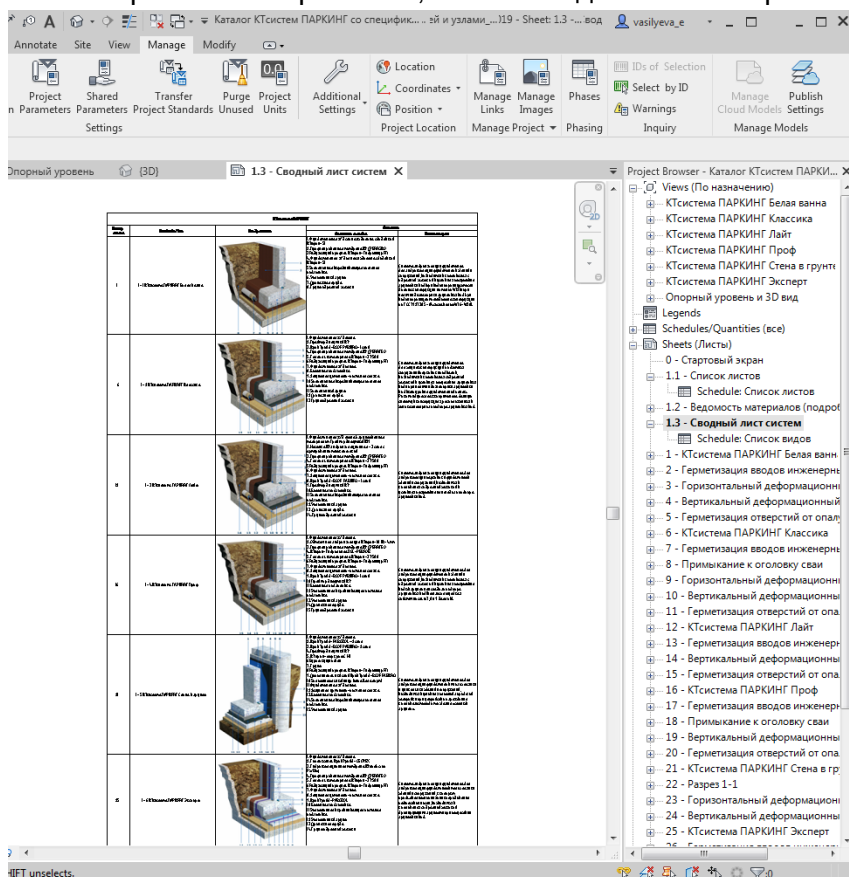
Каталог КТсистем ПАРКИНГ со специфик... ей и узлами_...)19 - Sheet: 1.3 -... вод vasilyeva_e

Annotate Site View Manage Modify

Project Parameters Shared Parameters Transfer Project Standards Purge Unused Project Units Additional Settings Location Coordinates Position Manage Links Manage Images Phases IDs of Selection Select by ID Warnings Manage Cloud Models Publish Settings

Settings Project Location Manage Project Phasing Inquiry Manage Models

Опорный уровень (3D) 1.3 - Сводный лист систем

Project Browser - Каталог КТсистем ПАРКИ...

Views (По назначению)
КТсистема ПАРКИНГ Белая ванна
КТсистема ПАРКИНГ Классика
КТсистема ПАРКИНГ Лайт
КТсистема ПАРКИНГ Проф
КТсистема ПАРКИНГ Стена в грунте
КТсистема ПАРКИНГ Эксперт
Опорный уровень и 3D вид
Legends
Schedules/Quantities (все)
Sheets (Листы)
0 - Стартовый экран
1.1 - Список листов
Schedule: Список листов
1.2 - Ведомость материалов (подроб
1.3 - Сводный лист систем
Schedule: Список видов
1 - КТсистема ПАРКИНГ Белая ванна
2 - Герметизация вводов инженерн
3 - Горизонтальный деформационн
4 - Вертикальный деформационный
5 - Герметизация отверстий от опалу
6 - КТсистема ПАРКИНГ Классика
7 - Герметизация вводов инженерн
8 - Примыкание к оголовку сваи
9 - Горизонтальный деформационн
10 - Вертикальный деформационны
11 - Герметизация отверстий от опа
12 - КТсистема ПАРКИНГ Лайт
13 - Герметизация вводов инженерн
14 - Вертикальный деформационны
15 - Герметизация отверстий от опа
16 - КТсистема ПАРКИНГ Проф
17 - Герметизация вводов инженерн
18 - Примыкание к оголовку сваи
19 - Вертикальный деформационны
20 - Герметизация отверстий от опа
21 - КТсистема ПАРКИНГ Стена в гр
22 - Разрез 1-1
23 - Горизонтальный деформацион
24 - Вертикальный деформационны
25 - КТсистема ПАРКИНГ Эксперт

HIFT unselects.